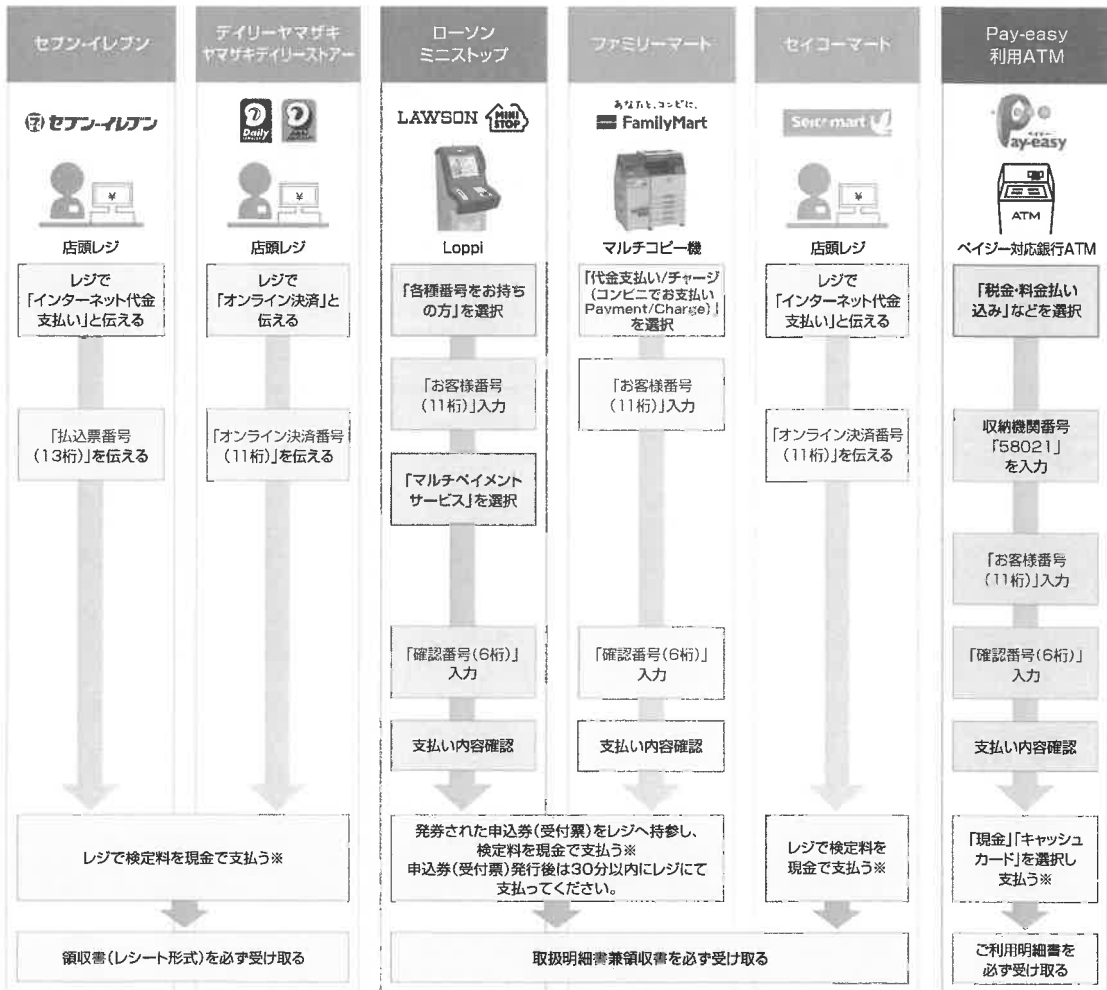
セブン-イレブン

デイリーヤマザキ
ヤマザキデイリーストアー

ローソン
ミニストップ

ファミリーマート

セイコーマート

Pay-easy
利用ATM

セブン-イレブン

Daily

LAWSON MINI STOP

あなたと、コンビに、
FamilyMart

Seicomart

Pay-easy

ATM

店頭レジ

店頭レジ

Loppi

マルチコピー機

店頭レジ

ペイジー対応銀行ATM

レジで「インターネット代金支払い」と伝える

「払込票番号(13桁)」を伝える

レジで「オンライン決済」と伝える

「オンライン決済番号(11桁)」を伝える

「各種番号をお持ちの方」を選択

「お客様番号(11桁)」入力

「マルチペイメントサービス」を選択

「確認番号(6桁)」入力

支払い内容確認

「代金支払い/チャージ(コンビニでお支払いPayment/Charge)」を選択

「お客様番号(11桁)」入力

「確認番号(6桁)」入力

支払い内容確認

レジで「インターネット代金支払い」と伝える

「オンライン決済番号(11桁)」を伝える

「税金・料金払い込み」などを選択

収納機関番号「58021」を入力

「お客様番号(11桁)」入力

「確認番号(6桁)」入力

支払い内容確認

レジで検定料を現金で支払う※

発券された申込券(受付票)をレジへ持参し、検定料を現金で支払う※
申込券(受付票)発行後は30分以内にレジにて支払ってください。

レジで検定料を現金で支払う※

「現金」「キャッシュカード」を選択し支払う※

領収書(レシート形式)を必ず受け取る

取扱明細書兼領収書を必ず受け取る

ご利用明細書を必ず受け取る